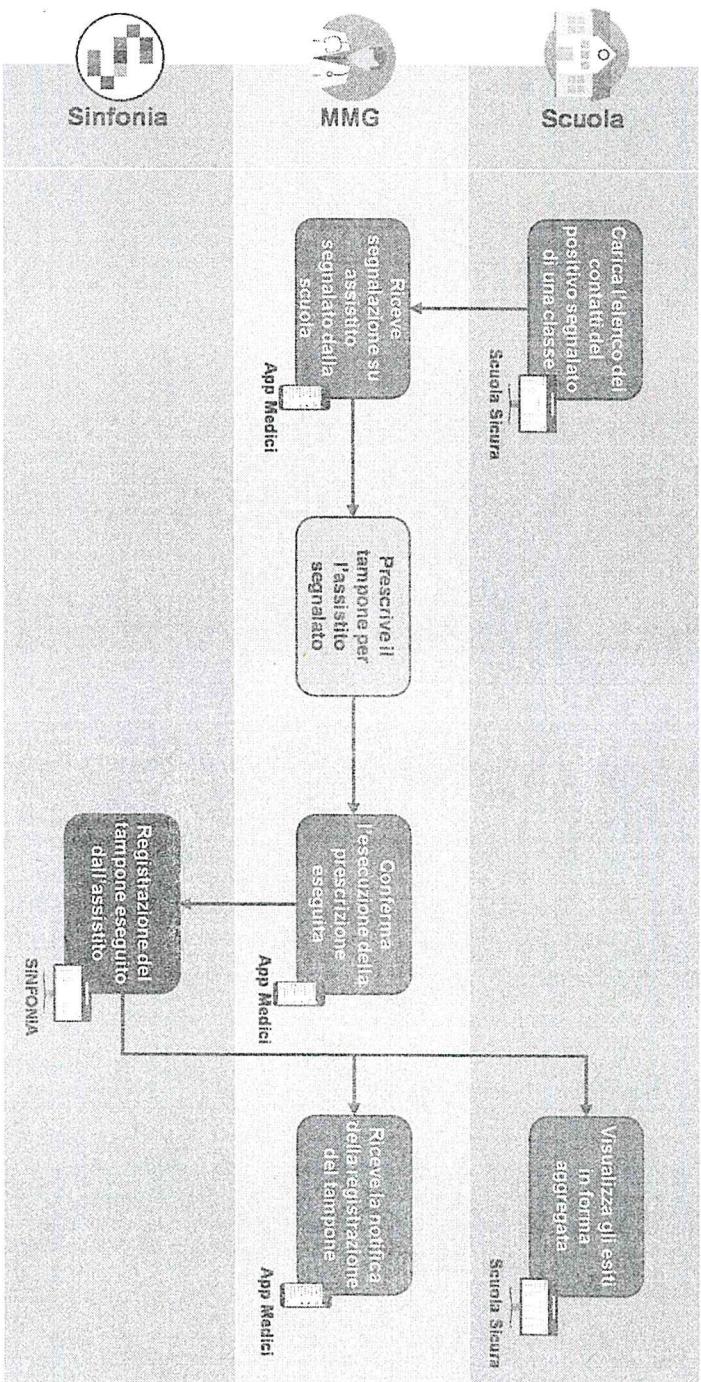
Sinfonia

MMG

Scuola

Carica l'elenco dei contatti del positivo segnalato di una classe

Scuola Sicura

Riceve segnalazione su assistito segnalato dalla scuola

App Medici

Prescrive il tampone per l'assistito segnalato

Conferma l'esecuzione della prescrizione eseguita

App Medici

Registrazione del tampone eseguito dall'assistito

SINFONIA

Visualizza gli esiti in forma aggregata

Scuola Sicura

Riceve la notifica della registrazione del tampone

App Medici